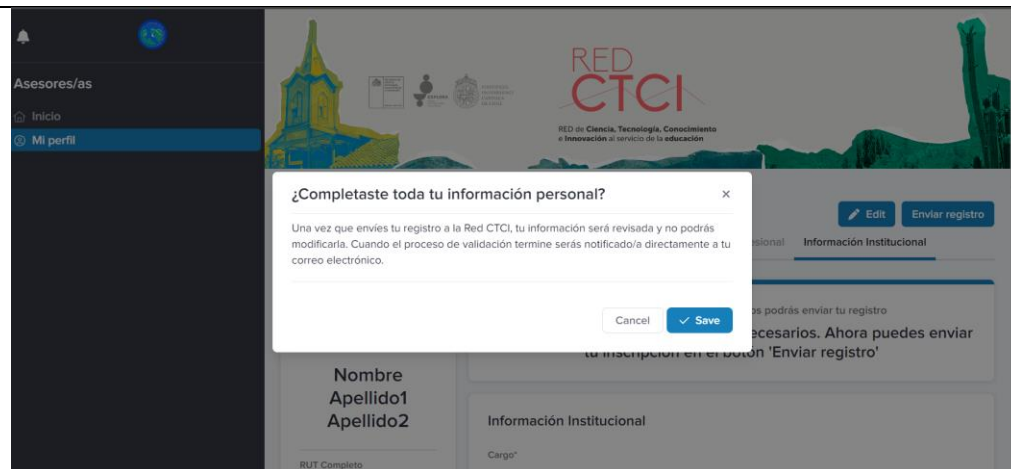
Asesores/as

Inicio

Mi perfil

RED CTCI

RED de Ciencia, Tecnología, Conocimiento e Innovación al servicio de la educación

¿Completaste toda tu información personal?

×

Una vez que envíes tu registro a la Red CTCI, tu información será revisada y no podrás modificarla. Cuando el proceso de validación termine serás notificado/a directamente a tu correo electrónico.

Cancel

Save

Edit

Enviar registro

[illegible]sional

Información Institucional

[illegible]os podrás enviar tu registro

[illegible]ecesarios. Ahora puedes enviar tu inscripción en el botón 'Enviar registro'

Nombre Apellido1 Apellido2

RUT Completo

Información Institucional

Cargo*